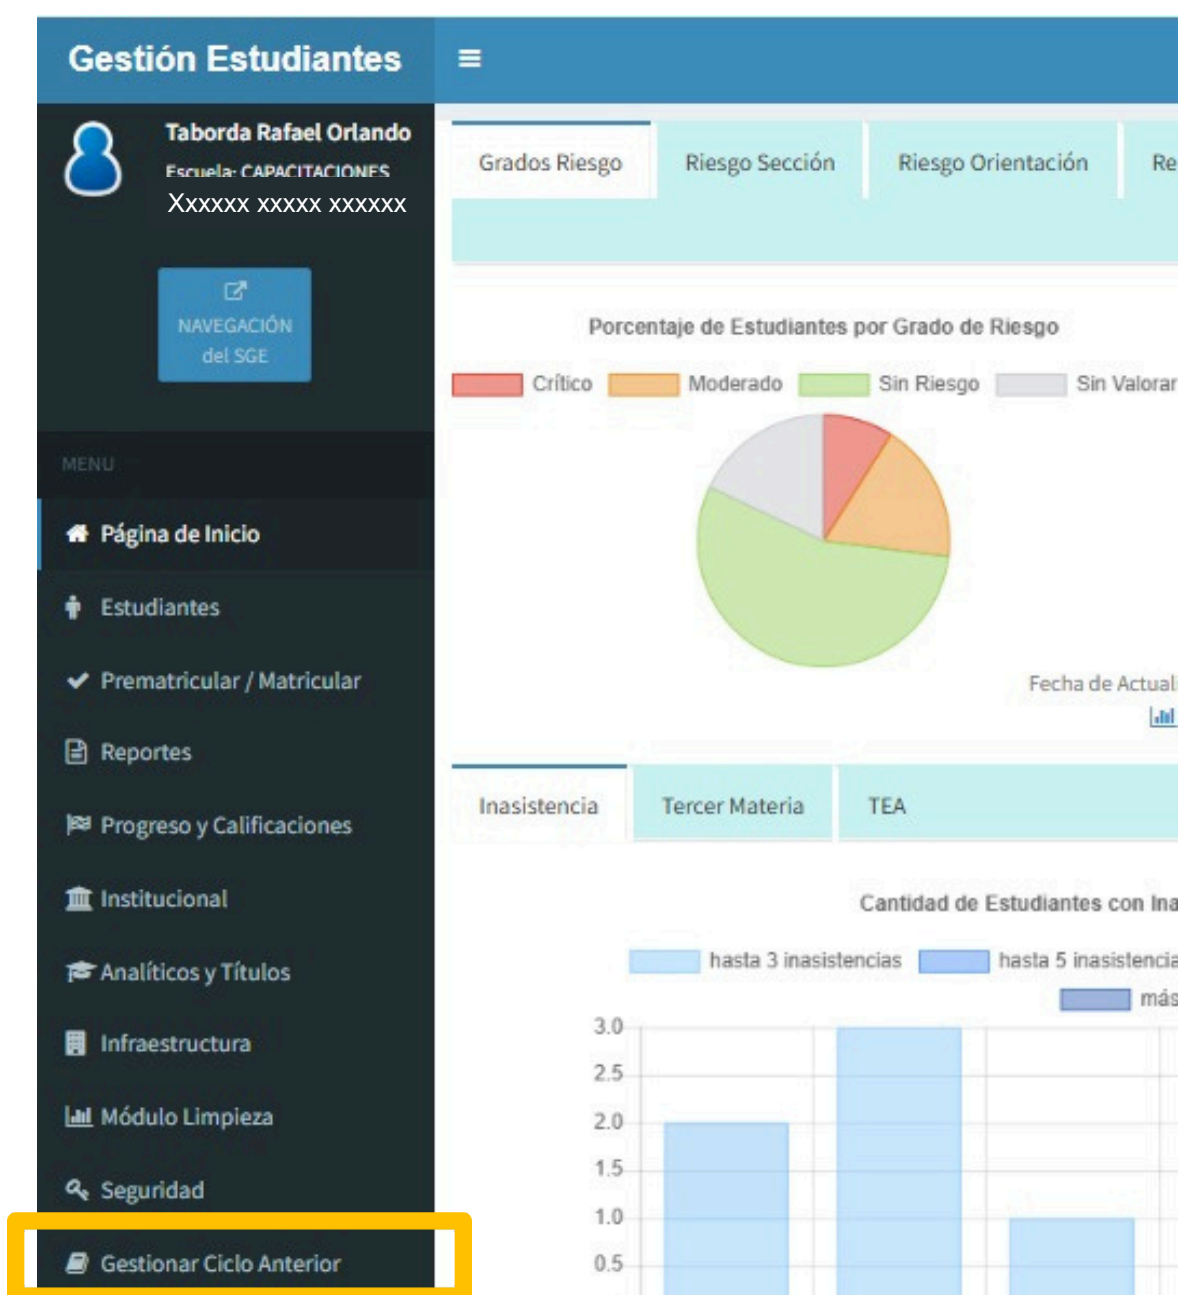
Gestión Estudiantes

≡

Taborda Rafael Orlando
Escuela: CAPACITACIONES
Xxxxxx xxxxx xxxxxx

NAVEGACIÓN del SGE

MENU

Página de Inicio
Estudiantes
Prematricular / Matricular
Reportes
Progreso y Calificaciones
Institucional
Analíticos y Títulos
Infraestructura
Módulo Limpieza
Seguridad
Gestionar Ciclo Anterior

Grados Riesgo | Riesgo Sección | Riesgo Orientación | Re

Porcentaje de Estudiantes por Grado de Riesgo

Crítico  Moderado  Sin Riesgo  Sin Valorar

Fecha de Actual

Inasistencia | Tercer Materia | TEA

Cantidad de Estudiantes con Ina

hasta 3 inasistencias  hasta 5 inasistencia
más

3.0
2.5
2.0
1.5
1.0
0.5